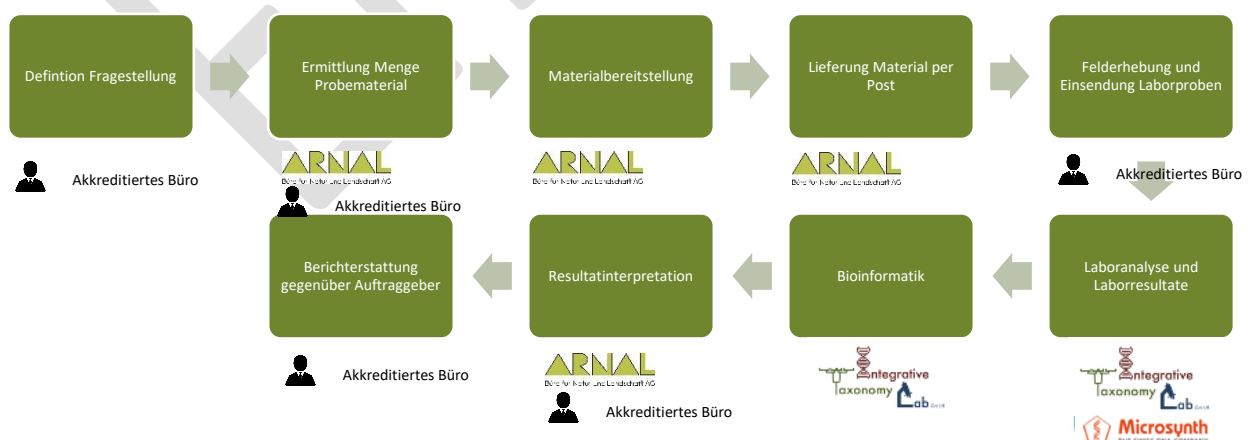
Defintion Fragestellung

Akkreditiertes Büro

Ermittlung Menge Probematerial

ARNAL
Büro für Natur und Landschaft AG

Akkreditiertes Büro

Materialbereitstellung

ARNAL
Büro für Natur und Landschaft AG

Lieferung Material per Post

ARNAL
Büro für Natur und Landschaft AG

Felderhebung und Einsendung Laborproben

Akkreditiertes Büro

Laboranalyse und Laborresultate

Integrative Taxonomy Lab GmbH

Microsynth

Bioinformatik

Integrative Taxonomy Lab GmbH

Resultatinterpretation

ARNAL
Büro für Natur und Landschaft AG

Akkreditiertes Büro

Berichterstattung gegenüber Auftraggeber

Akkreditiertes Büro